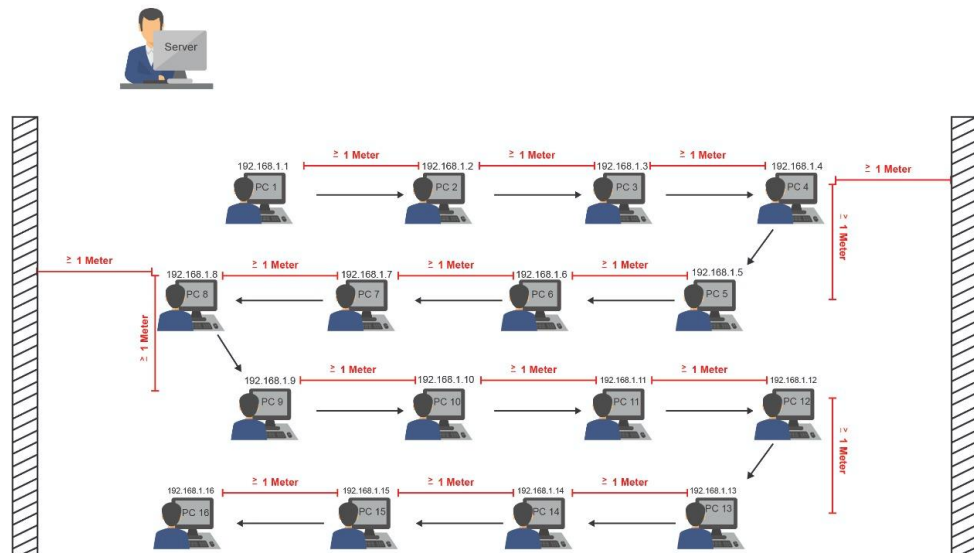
Server

192.168.1.1
≥ 1 Meter
192.168.1.2
≥ 1 Meter
192.168.1.3
≥ 1 Meter
192.168.1.4
≥ 1 Meter
PC 1
PC 2
PC 3
PC 4
≥ 1 Meter

≥ 1 Meter
192.168.1.8
≥ 1 Meter
192.168.1.7
≥ 1 Meter
192.168.1.6
≥ 1 Meter
192.168.1.5
PC 8
PC 7
PC 6
PC 5
≥ 1 Meter

192.168.1.9
≥ 1 Meter
192.168.1.10
≥ 1 Meter
192.168.1.11
≥ 1 Meter
192.168.1.12
PC 9
PC 10
PC 11
PC 12
≥ 1 Meter

192.168.1.16
≥ 1 Meter
192.168.1.15
≥ 1 Meter
192.168.1.14
≥ 1 Meter
192.168.1.13
PC 16
PC 15
PC 14
PC 13